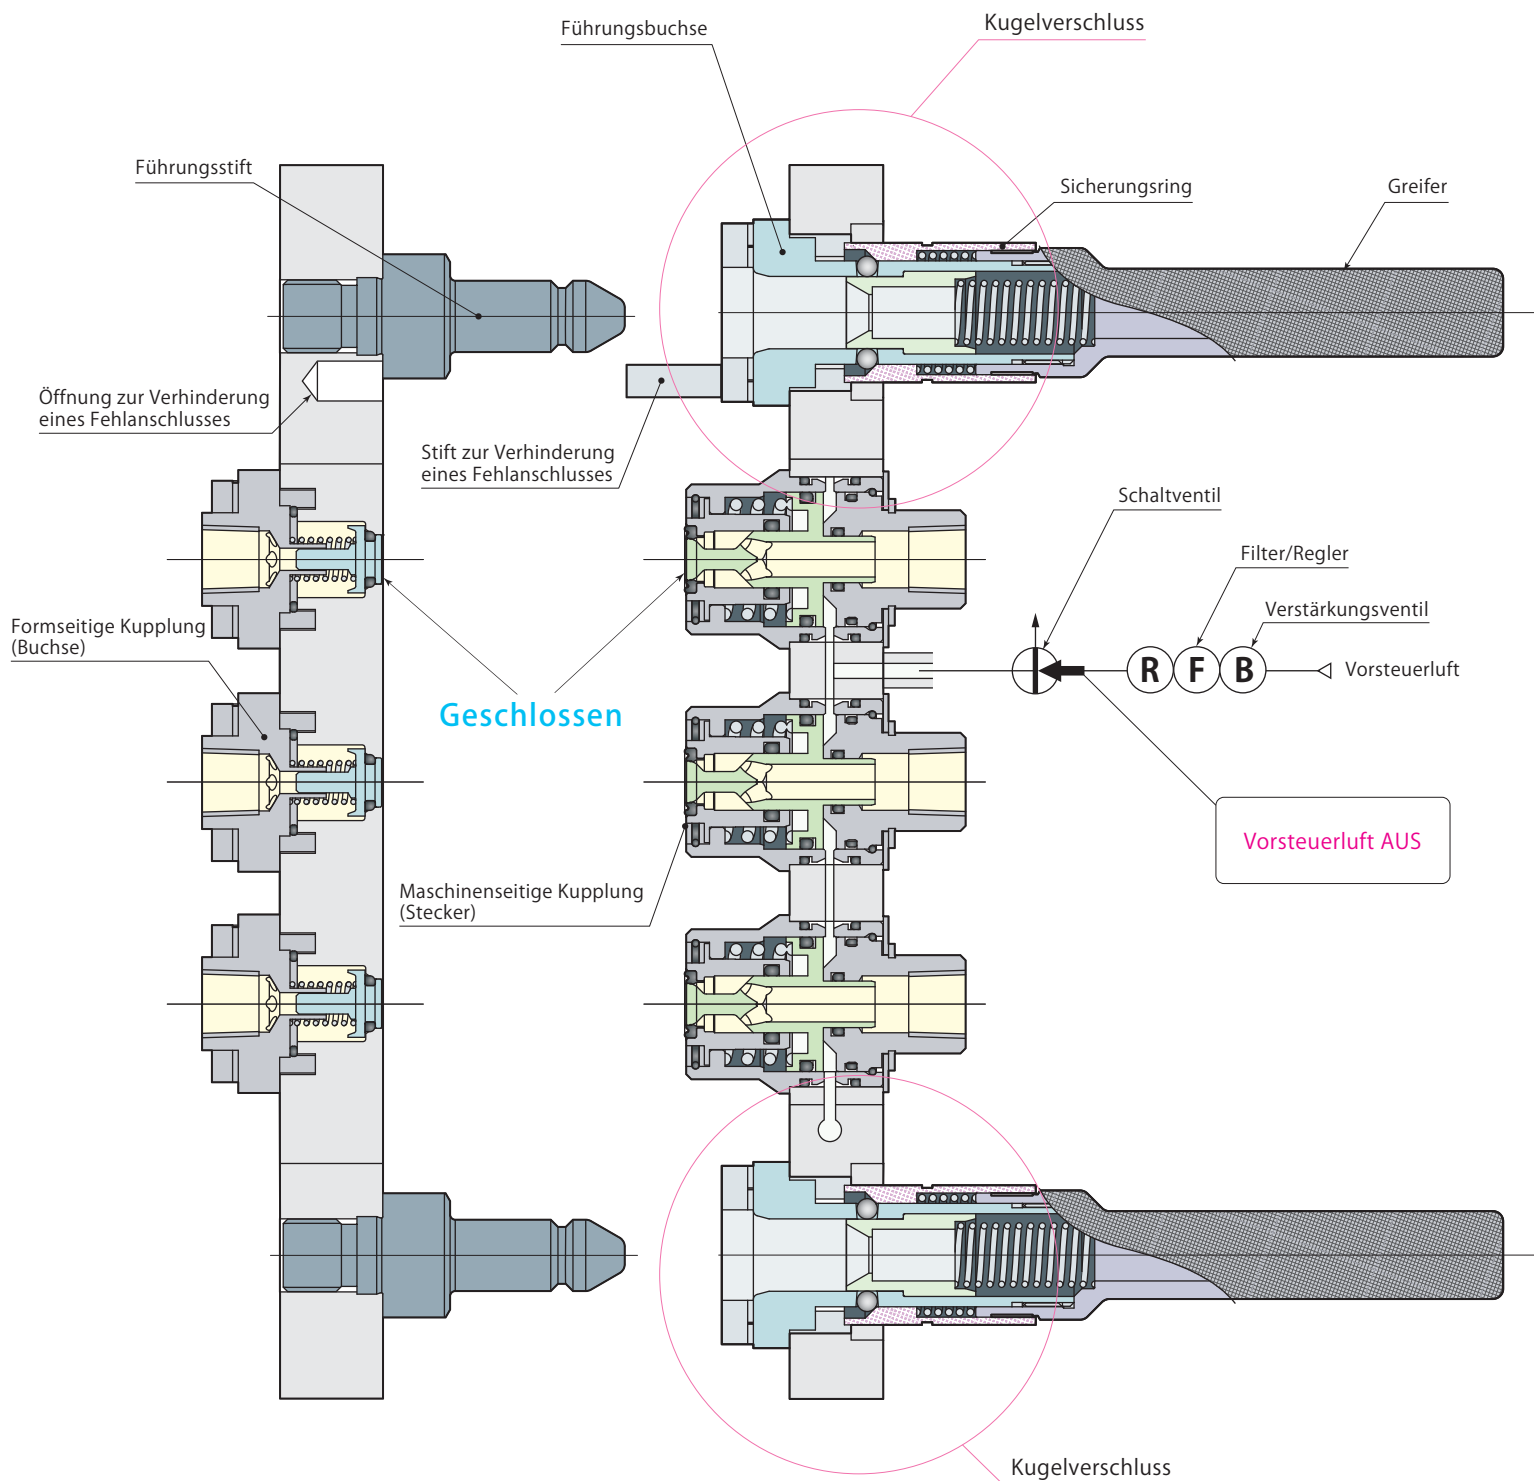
Führungsbuchse

Kugelverschluss

Führungsstift

Sicherungsring

Greifer

Öffnung zur Verhinderung eines Fehlanschlusses

Stift zur Verhinderung eines Fehlanschlusses

Schaltventil

Filter/Regler

Verstärkungsventil

R F B

Vorsteuerluft

Formseitige Kupplung (Buchse)

Geschlossen

Vorsteuerluft AUS

Maschinenseitige Kupplung (Stecker)

Kugelverschluss